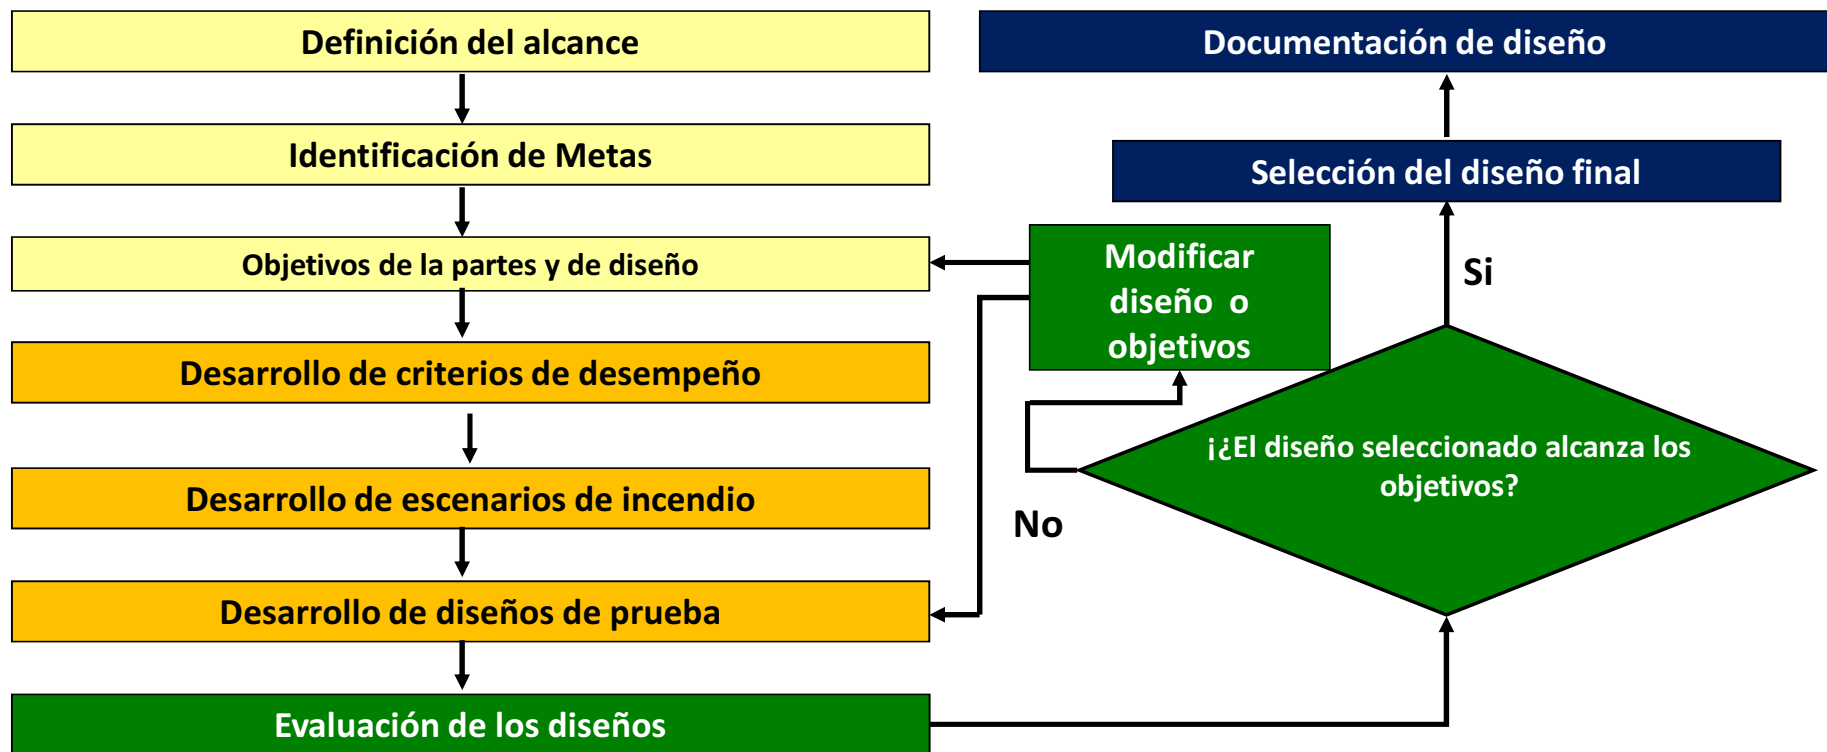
Definición del alcance

Identificación de Metas

Objetivos de la partes y de diseño

Desarrollo de criterios de desempeño

Desarrollo de escenarios de incendio

Desarrollo de diseños de prueba

Evaluación de los diseños

Documentación de diseño

Selección del diseño final

Si

Modificar diseño o objetivos

¡¿El diseño seleccionado alcanza los objetivos?

No